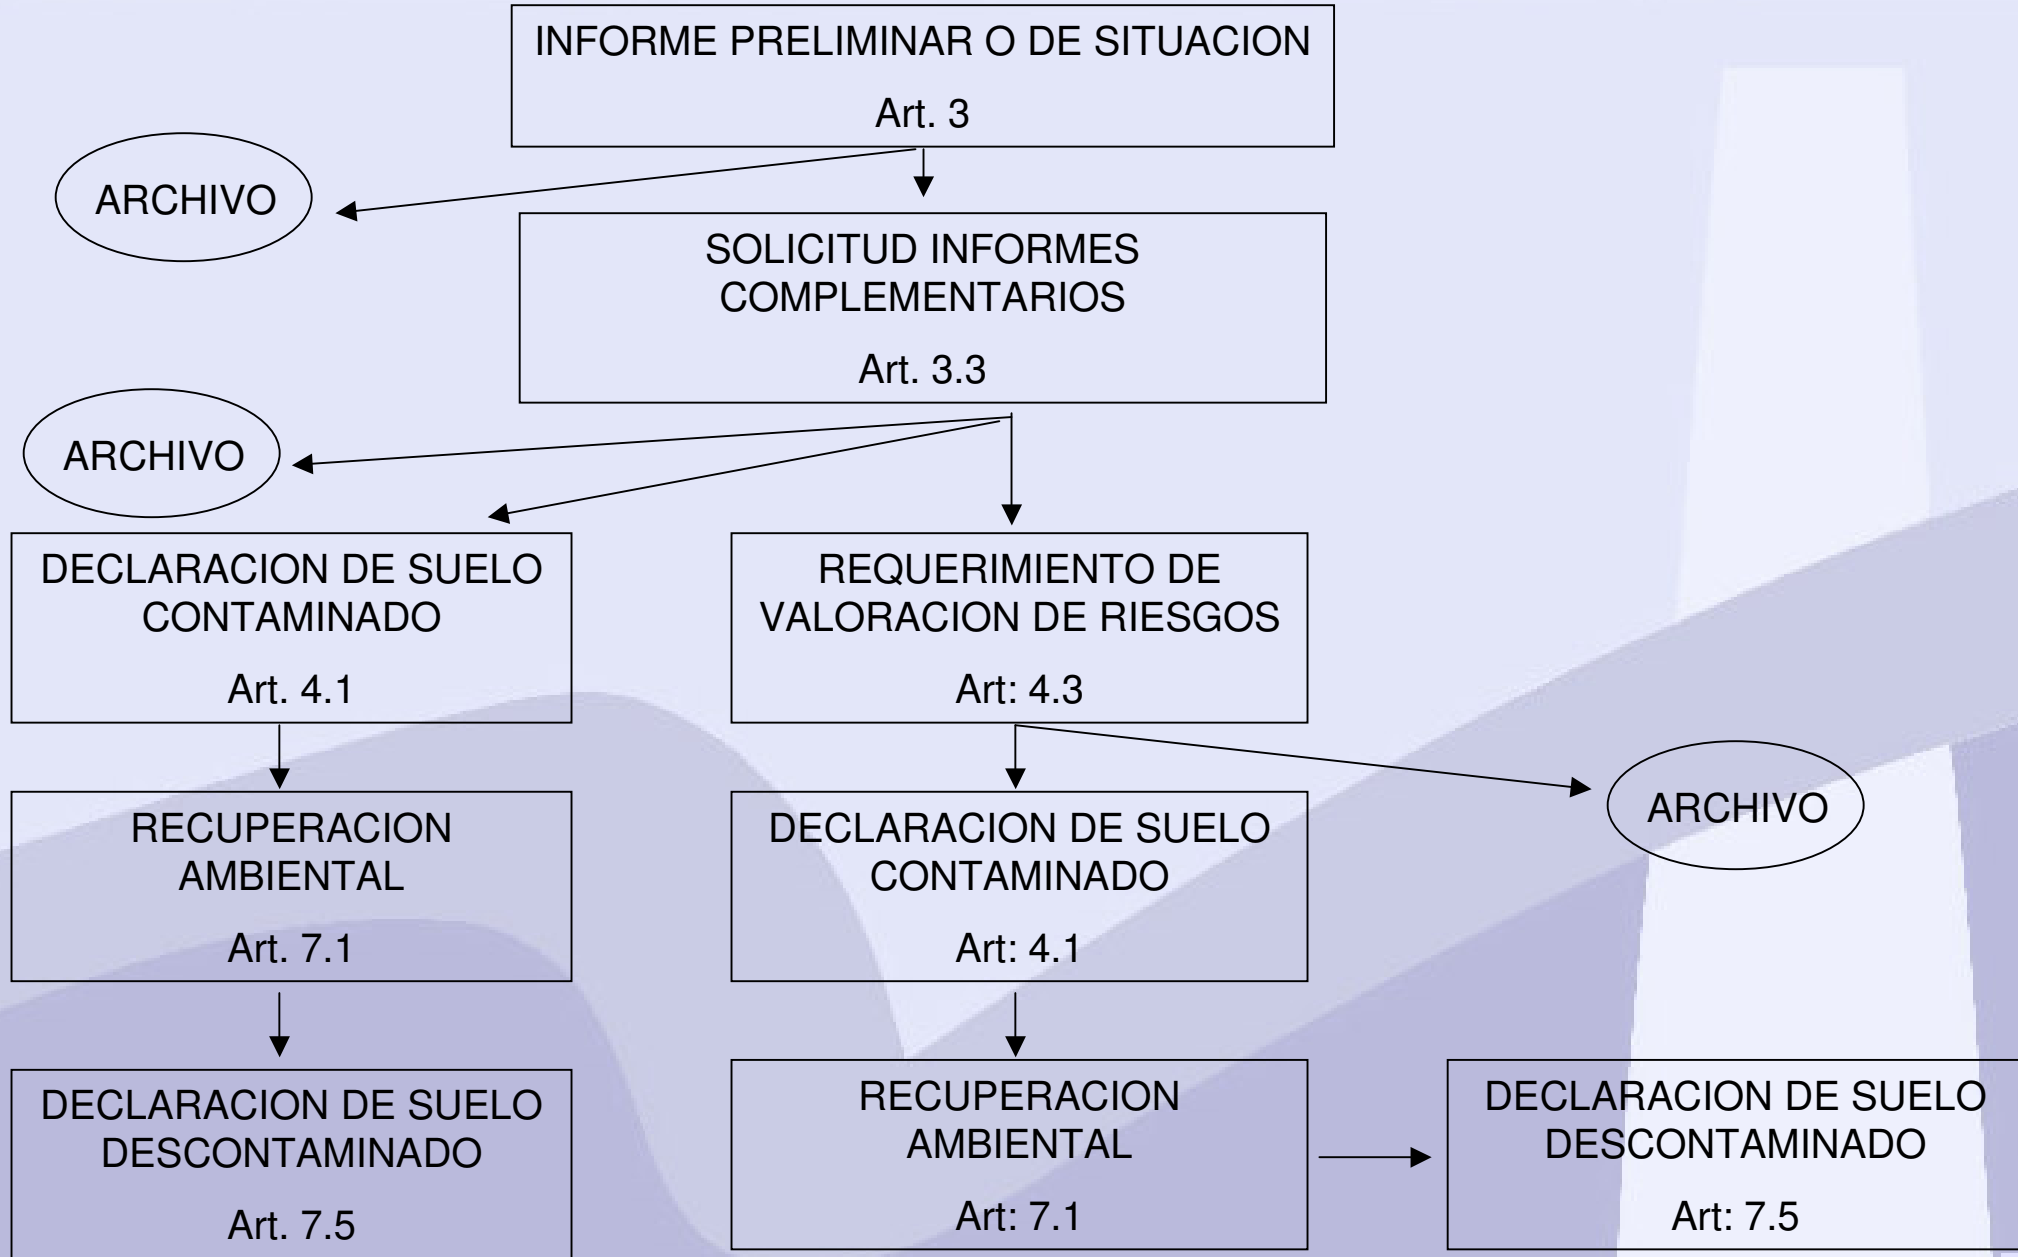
INFORME PRELIMINAR O DE SITUACION

Art. 3

ARCHIVO

SOLICITUD INFORMES COMPLEMENTARIOS

Art. 3.3

ARCHIVO

DECLARACION DE SUELO CONTAMINADO

Art. 4.1

REQUERIMIENTO DE VALORACION DE RIESGOS

Art: 4.3

RECUPERACION AMBIENTAL

Art. 7.1

DECLARACION DE SUELO CONTAMINADO

Art: 4.1

ARCHIVO

DECLARACION DE SUELO DESCONTAMINADO

Art. 7.5

RECUPERACION AMBIENTAL

Art: 7.1

DECLARACION DE SUELO DESCONTAMINADO

Art: 7.5